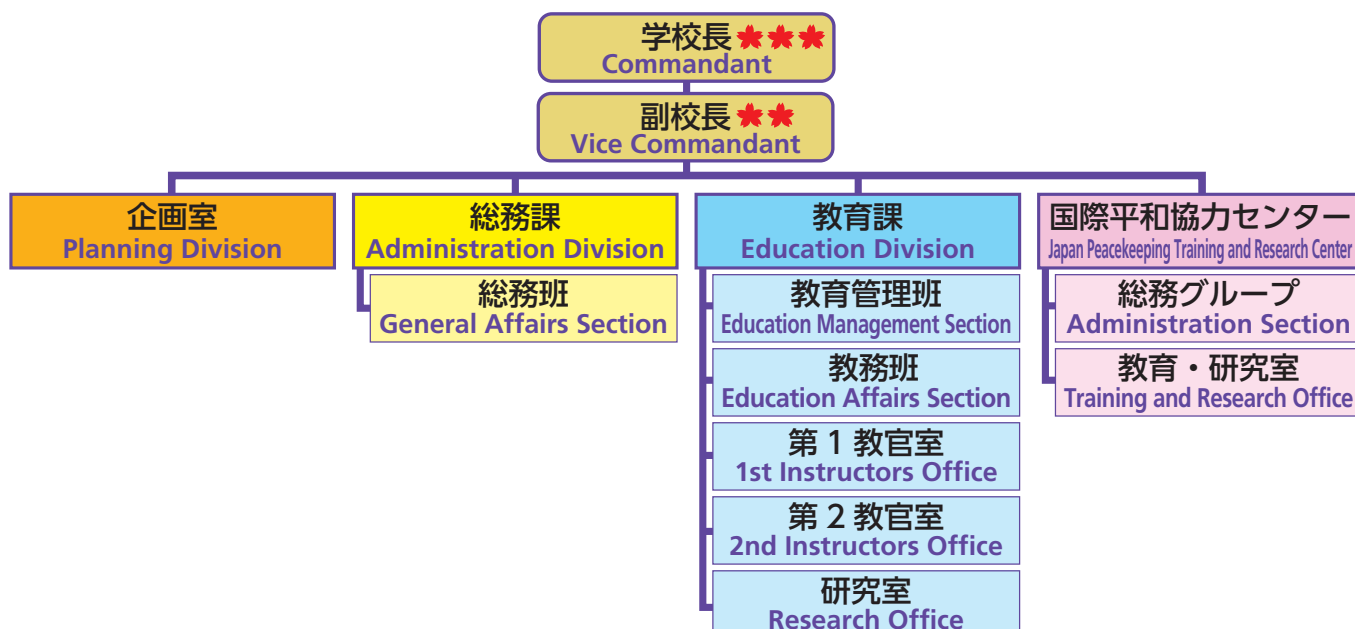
学校長
Commandant

副校長
Vice Commandant

企画室
Planning Division

総務課
Administration Division

総務班
General Affairs Section

教育課
Education Division

教育管理班
Education Management Section

教務班
Education Affairs Section

第 1 教官室
1st Instructors Office

第 2 教官室
2nd Instructors Office

研究室
Research Office

国際平和協力センター
Japan Peacekeeping Training and Research Center

総務グループ
Administration Section

教育・研究室
Training and Research Office